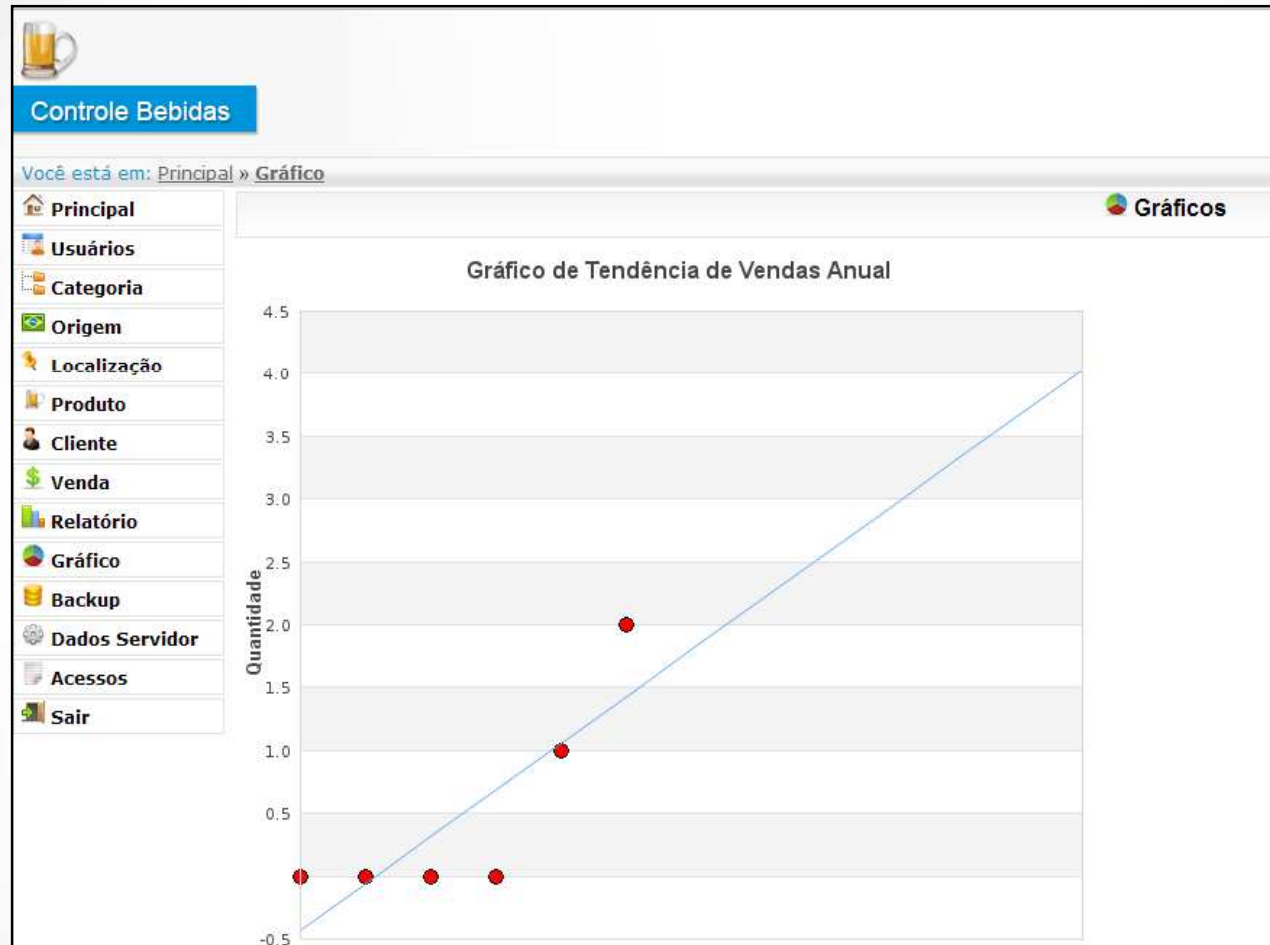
Controle Bebidas

Você está em: Principal » Gráfico

Principal
Usuários
Categoria
Origem
Localização
Produto
Cliente
Venda
Relatório
Gráfico
Backup
Dados Servidor
Acessos
Sair

Gráficos

Gráfico de Tendência de Vendas Anual

Quantidade

4.5
4.0
3.5
3.0
2.5
2.0
1.5
1.0
0.5
-0.5